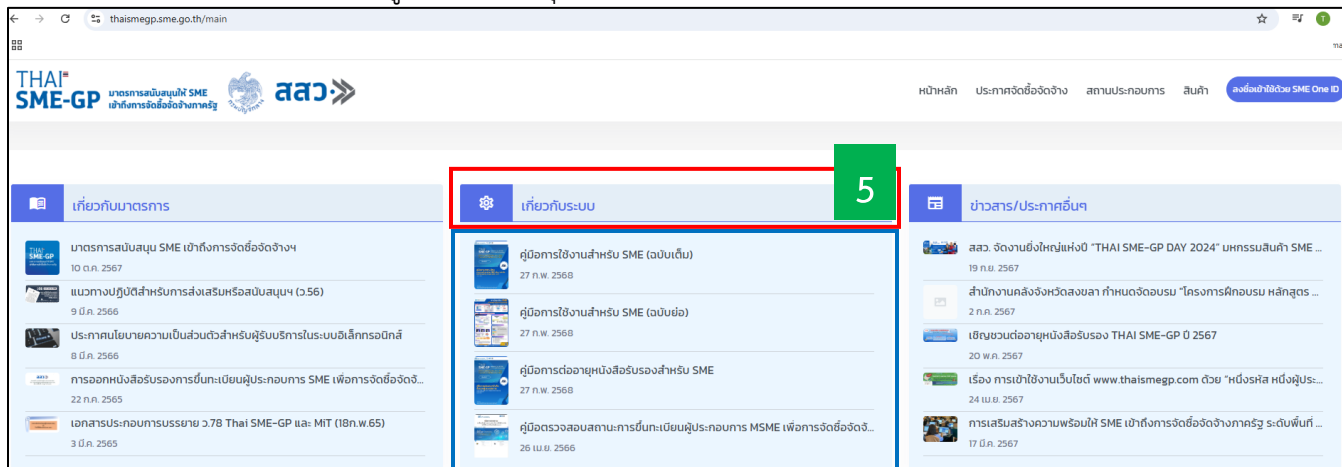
thaismegp.sme.go.th/main

THAI SME-GP มาตรการสนับสนุนให้ SME เข้าถึงการจัดซื้อจัดจ้างภาครัฐ สสว.

หน้าหลัก ประกาศจัดซื้อจัดจ้าง สถานประกอบการ สินค้า ลงชื่อเข้าใช้ด้วย SME One ID

5

เกี่ยวกับมาตรการ

มาตรการสนับสนุน SME เข้าถึงการจัดซื้อจัดจ้างฯ
10 ต.ค. 2567

แนวทางปฏิบัติสำหรับการส่งเสริมหรือสนับสนุนฯ (ว.56)
9 มิ.ย. 2566

ประกาศนโยบายความเป็นส่วนตัวสำหรับผู้รับบริการในระบบอิเล็กทรอนิกส์
8 มี.ค. 2566

การออกหนังสือรับรองการขึ้นทะเบียนผู้ประกอบการ SME เพื่อการจัดซื้อจัดจ้...
22 ก.ค. 2565

เอกสารประกอบการบรรยาย ว.78 Thai SME-GP และ MiT (18ก.พ.65)
3 มี.ค. 2565

เกี่ยวกับระบบ

คู่มือการใช้งานสำหรับ SME (ฉบับเต็ม)
27 ก.พ. 2568

คู่มือการใช้งานสำหรับ SME (ฉบับย่อ)
27 ก.พ. 2568

คู่มือการต่ออายุหนังสือรับรองสำหรับ SME
27 ก.พ. 2568

คู่มือตรวจสอบสถานะการขึ้นทะเบียนผู้ประกอบการ MSME เพื่อการจัดซื้อจัดจ้...
26 เม.ย. 2566

ข่าวสาร/ประกาศอื่นๆ

สสว. จัดงานยิ่งใหญ่แห่งปี "THAI SME-GP DAY 2024" มหกรรมสินค้า SME ...
19 ก.ย. 2567

สำนักงานคลังจังหวัดสงขลา กำหนดจัดอบรม "โครงการฝึกอบรม หลักสูตร ...
2 ก.ค. 2567

เชิญชวนต่ออายุหนังสือรับรอง THAI SME-GP ปี 2567
20 พ.ค. 2567

เรื่อง การเข้าใช้งานเว็บไซต์ www.thaismegp.com ด้วย "หนึ่งรหัส หนึ่งผู้ประ...
24 เม.ย. 2567

การเสริมสร้างความพร้อมให้ SME เข้าถึงการจัดซื้อจัดจ้างภาครัฐ ระดับพื้นที่ ...
17 มี.ค. 2567